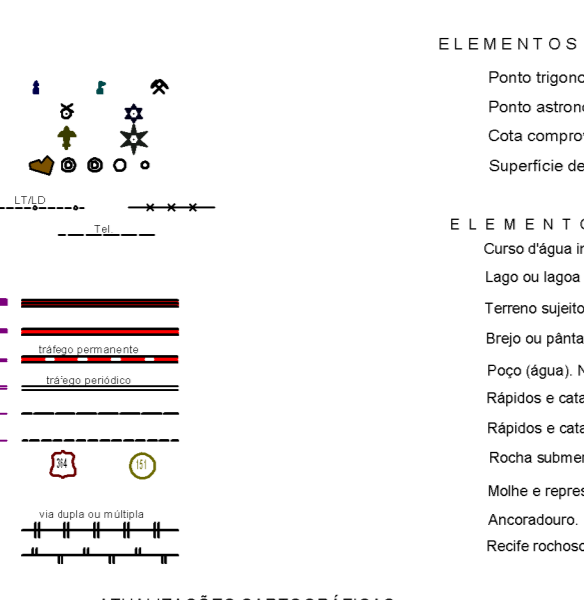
LT/LD

Tel

tráfego permanente

trá'ego periódico

384

151

via dupla ou múltipla

ELEMENTOS

Ponto trigono

Ponto astrono

Cota comprov

Superfície de

ELEMENTO

Curso d'água in

Lago ou lagoa

Terreno sujeito

Brejo ou pânta

Poço (água). N

Rápidos e cata

Rápidos e cata

Rocha submer

Molhe e repres

Ancoradouro.

Recife rochoso

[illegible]